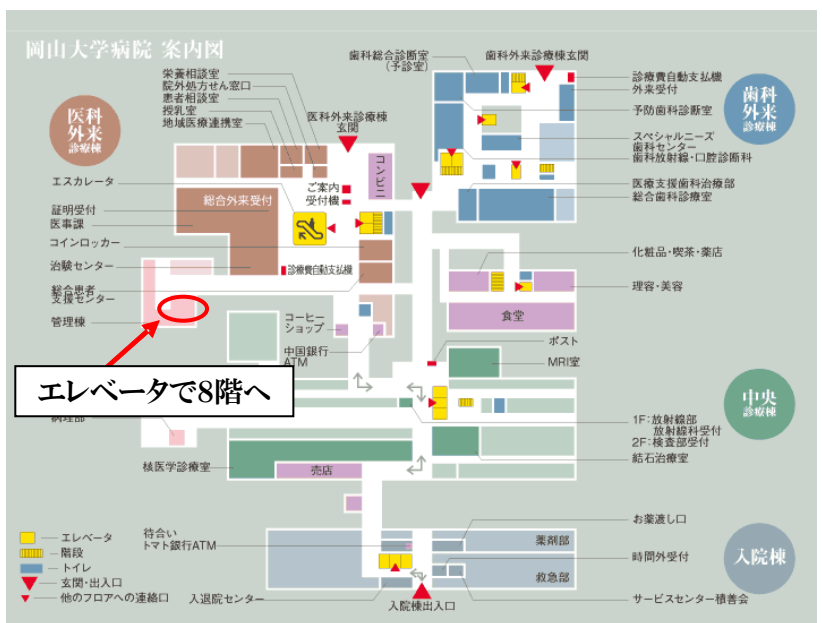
岡山大学病院 案内図

医科外来診療棟

栄養相談室
院外処方せん窓口
患者相談室
授乳室
地域医療連携室

医科外来診療棟玄関

エスカレータ
ご案内受付機
コンビニ
総合外来受付
証明受付
医事課
コインロッカー
治験センター
診療費自動支払機
総合患者支援センター
管理棟
コーヒーショップ
中国銀行ATM

エレベータで8階へ

病理部

歯科総合診断室(予診室)
歯科外来診療棟玄関
診療費自動支払機
外来受付
予防歯科診断室
スペシャルニーズ歯科センター
歯科放射線・口腔診断科
医療支援歯科治療部
総合歯科診療室

歯科外来診療棟

化粧品・喫茶・薬店
理容・美容
食堂
ポスト
MRI室

中央診療棟

1F:放射線部
放射線科受付
2F:検査部受付
結石治療室

核医学診療室
売店

エレベータ
階段
トイレ
玄関・出入口
他のフロアへの連絡口

待合い
トマト銀行ATM
入退院センター
薬剤部
救急部
お薬渡し口
時間外受付
サービスセンター積善会
入院棟出入口

入院棟